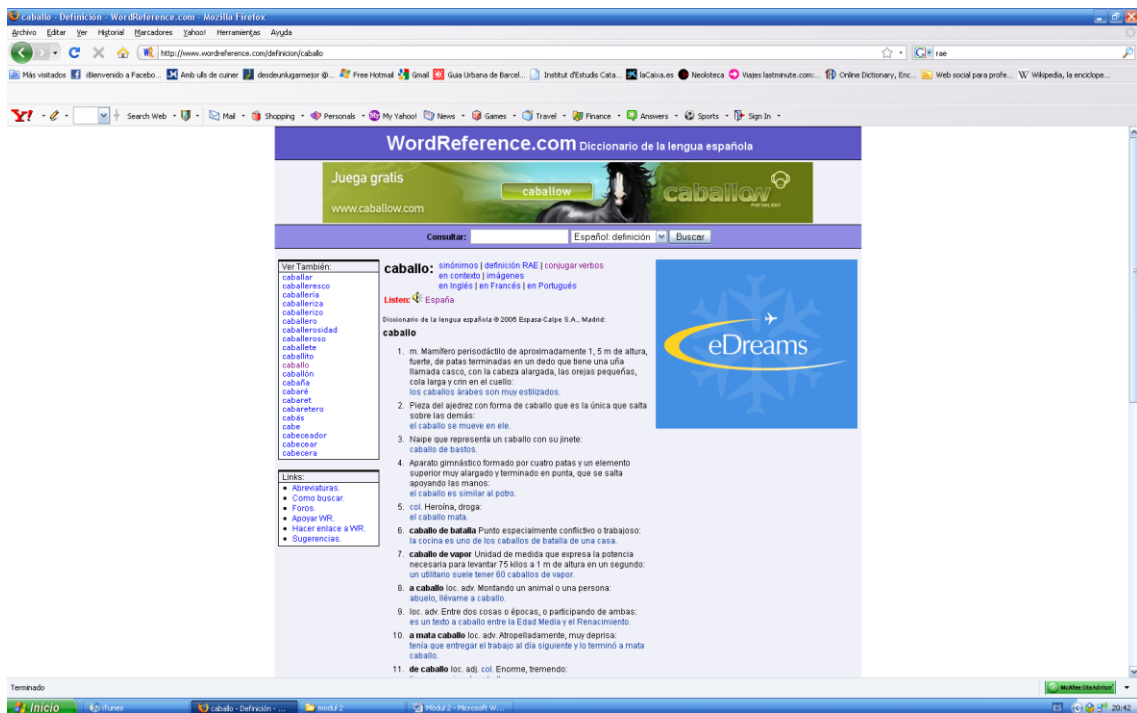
caballo - Definición - WordReference.com - Mozilla Firefox

Archivo Editar Ver Historial Marcadores Yahoo! Herramientas Ayuda

http://www.wordreference.com/definicion/caballo

rae

Más visitados ¡Bienvenido a Facebo... Amb ulls de cuiner desdeunlugarmejor @... Free Hotmail Gmail Guia Urbana de Barcel... Institut d'Estudis Cata... laCaixa.es Neoloteca Viajes lastminute.com:... Online Dictionary, Enc... Web social para profe... Wikipedia, la enciclope...

Search Web Mail Shopping Personals My Yahoo! News Games Travel Finance Answers Sports Sign In

WordReference.com Diccionario de la lengua española

Juega gratis
caballow
www.caballow.com
caballow

Consultar: Español: definición Buscar

Ver También:
caballar
caballeresco
caballería
caballeriza
caballerizo
caballero
caballerosidad
caballeroso
caballete
caballito
caballo
caballón
cabaña
cabaré
cabaret
cabaretero
cabás
cabe
cabeceador
cabecear
cabecera

Links:
• Abreviaturas.
• Como buscar.
• Foros.
• Apoyar WR.
• Hacer enlace a WR.
• Sugerencias.

caballo: sinónimos | definición RAE | conjugar verbos en contexto | imágenes en Inglés | en Francés | en Portugués

Listen: España

Diccionario de la lengua española © 2005 Espasa-Calpe S.A., Madrid:

caballo

1. m. Mamífero perisodáctilo de aproximadamente 1, 5 m de altura, fuerte, de patas terminadas en un dedo que tiene una uña llamada casco, con la cabeza alargada, las orejas pequeñas, cola larga y crin en el cuello:
los caballos árabes son muy estilizados.

2. Pieza del ajedrez con forma de caballo que es la única que salta sobre las demás:
el caballo se mueve en ele.

3. Naipe que representa un caballo con su jinete:
caballo de bastos.

4. Aparato gimnástico formado por cuatro patas y un elemento superior muy alargado y terminado en punta, que se salta apoyando las manos:
el caballo es similar al potro.

5. col. Heroína, droga:
el caballo mata.

6. caballo de batalla Punto especialmente conflictivo o trabajoso:
la cocina es uno de los caballos de batalla de una casa.

7. caballo de vapor Unidad de medida que expresa la potencia necesaria para levantar 75 kilos a 1 m de altura en un segundo:
un utilitario suele tener 60 caballos de vapor.

8. a caballo loc. adv. Montando un animal o una persona:
abuelo, llévame a caballo.

9. loc. adv. Entre dos cosas o épocas, o participando de ambas:
es un texto a caballo entre la Edad Media y el Renacimiento.

10. a mata caballo loc. adv. Atropelladamente, muy deprisa:
tenía que entregar el trabajo al día siguiente y lo terminó a mata caballo.

11. de caballo loc. adj. col. Enorme, tremendo:

eDreams

Terminado

McAfee SiteAdvisor

Inicio iTunes caballo - Definición - ... modul 2 Modul 2 - Microsoft W... 20:42